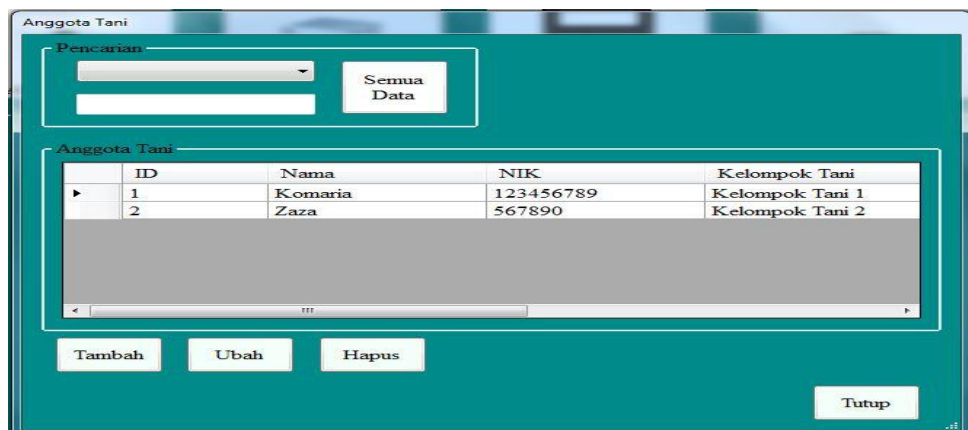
Anggota Tani

Pencarian

Semua Data

Anggota Tani

| | ID | Nama | NIK | Kelompok Tani |
|---|---|---|---|---|
| ▸ | 1 | Komaria | 123456789 | Kelompok Tani 1 |
| | 2 | Zaza | 567890 | Kelompok Tani 2 |

Tambah Ubah Hapus

Tutup